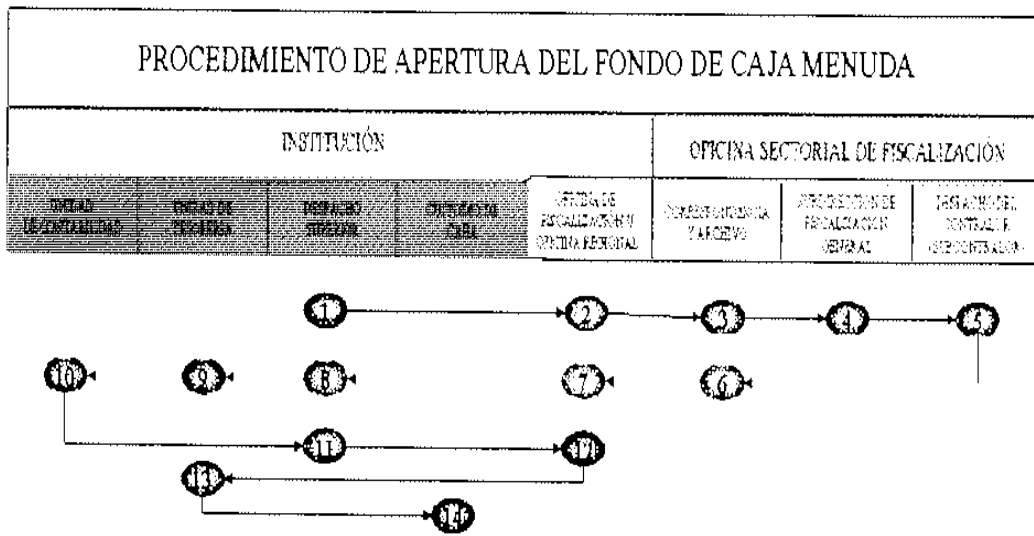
PROCEDIMIENTO DE APERTURA DEL FONDO DE CAJA MENUDA

INSTITUCIÓN

OFICINA SECTORIAL DE FISCALIZACIÓN

| UNIDAD DE CONTABILIDAD | UNIDAD DE TESORERÍA | DESPACHO SUPERIOR | CUSTODIO DE CAJA | OFICINA DE FISCALIZACIÓN O OFICINA REGIONAL | CORRESPONDENCIA Y ARCHIVO | DIRECCIÓN DE FISCALIZACIÓN GENERAL | DESPACHO DEL CONTRALOR (SUBCONTRALOR) |
|---|---|---|---|---|---|---|---|

1
2
3
4
5
10
9
8
7
6
11
12
13
14